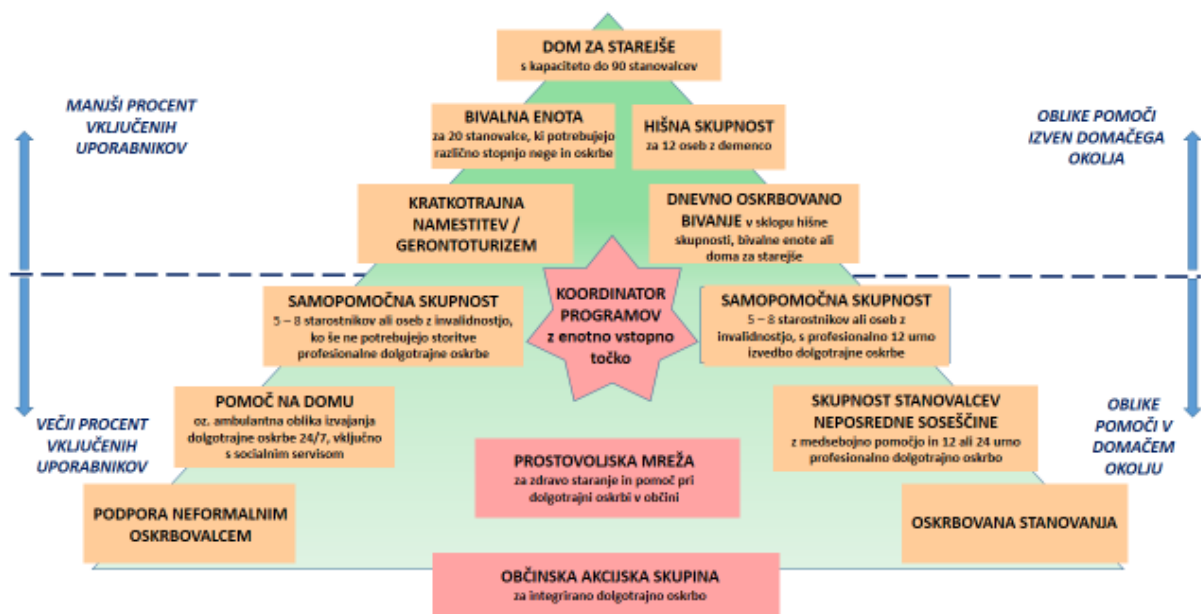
DOM ZA STAREJŠE
s kapaciteto do 90 stanovalcev

MANJŠI PROCENT VKLJUČENIH UPORABNIKOV

BIVALNA ENOTA
za 20 stanovalce, ki potrebujejo različno stopnjo nege in oskrbe

HIŠNA SKUPNOST
za 12 oseb z demenco

OBLIKE POMOČI IZVEN DOMAČEGA OKOLJA

KRATKOTRAJNA NAMESTITEV / GERONTOTURIZEM

DNEVNO OSKRBOVANO BIVANJE v sklopu hišne skupnosti, bivalne enote ali doma za starejše

KOORDINATOR PROGRAMOV z enotno vstopno točko

SAMOPOMOČNA SKUPNOST
5 – 8 starostnikov ali oseb z invalidnostjo, ko še ne potrebujejo storitve profesionalne dolgotrajne oskrbe

SAMOPOMOČNA SKUPNOST
5 – 8 starostnikov ali oseb z invalidnostjo, s profesionalno 12 urno izvedbo dolgotrajne oskrbe

POMOČ NA DOMU
oz. ambulantna oblika izvajanja dolgotrajne oskrbe 24/7, vključno s socialnim servisom

VEČJI PROCENT VKLJUČENIH UPORABNIKOV

SKUPNOST STANOVALCEV NEPOSREDNE SOSEŠČINE
z medsebojno pomočjo in 12 ali 24 urno profesionalno dolgotrajno oskrbo

OBLIKE POMOČI V DOMAČEM OKOLJU

PROSTOVOLJSKA MREŽA
za zdravo staranje in pomoč pri dolgotrajni oskrbi v občini

PODPORA NEFORMALNIM OSKRBOVALCEM

OSKRBOVANA STANOVANJA

OBČINSKA AKCIJSKA SKUPINA
za integrirano dolgotrajno oskrbo